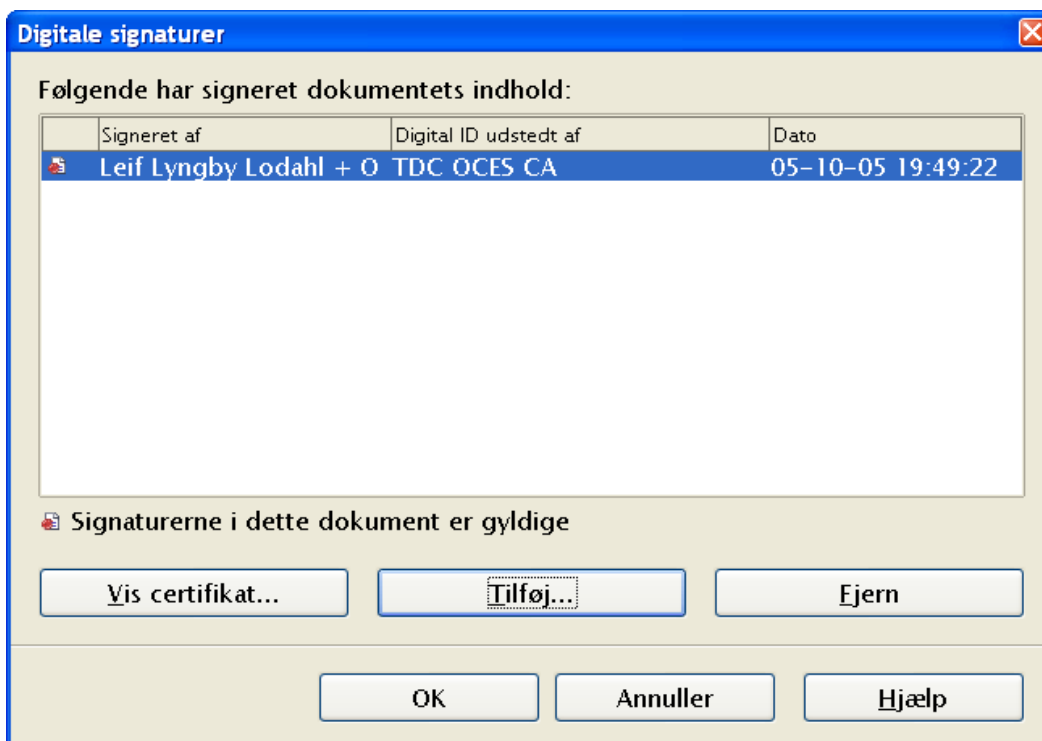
Digitale signaturer

Følgende har signeret dokumentets indhold:

| Signeret af | Digital ID udstedt af | Dato |
|---|---|---|
| Leif Lyngby Lodahl + O | TDC OCES CA | 05-10-05 19:49:22 |

Signaturerne i dette dokument er gyldige

Vis certifikat...

Tilføj...

Fjern

OK

Annuller

Hjælp